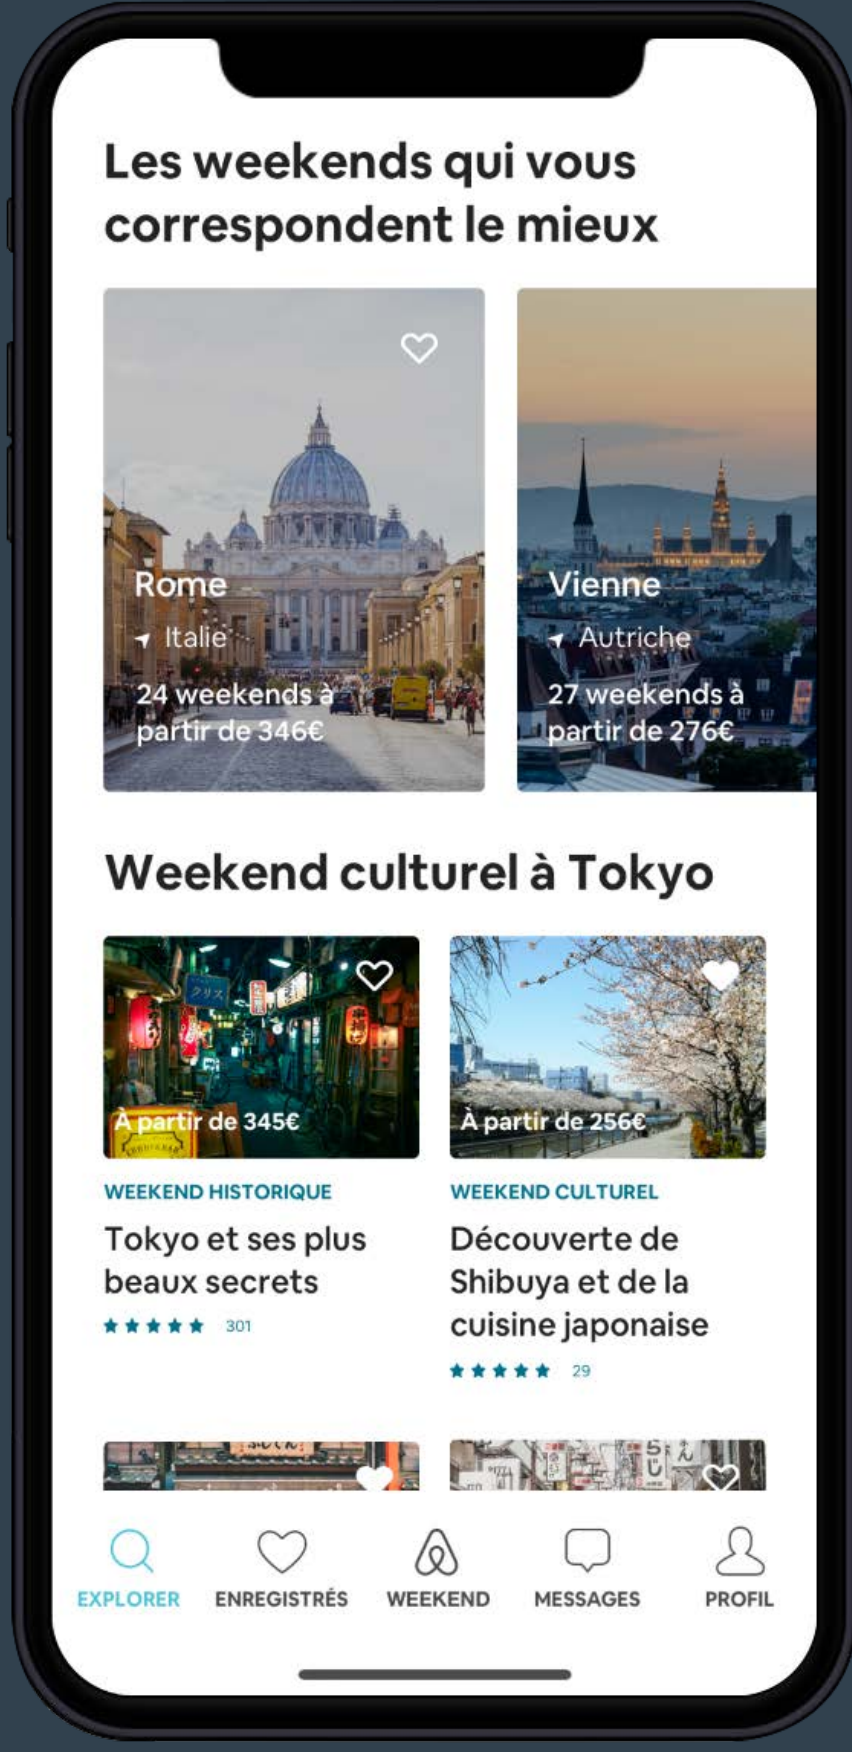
Les weekends qui vous correspondent le mieux

Rome
Italie
24 weekends à partir de 346€

Vienne
Autriche
27 weekends à partir de 276€

Weekend culturel à Tokyo

À partir de 345€
WEEKEND HISTORIQUE
Tokyo et ses plus beaux secrets
★★★★★ 301

À partir de 256€
WEEKEND CULTUREL
Découverte de Shibuya et de la cuisine japonaise
★★★★★ 29

EXPLORER
ENREGISTRÉS
WEEKEND
MESSAGES
PROFIL